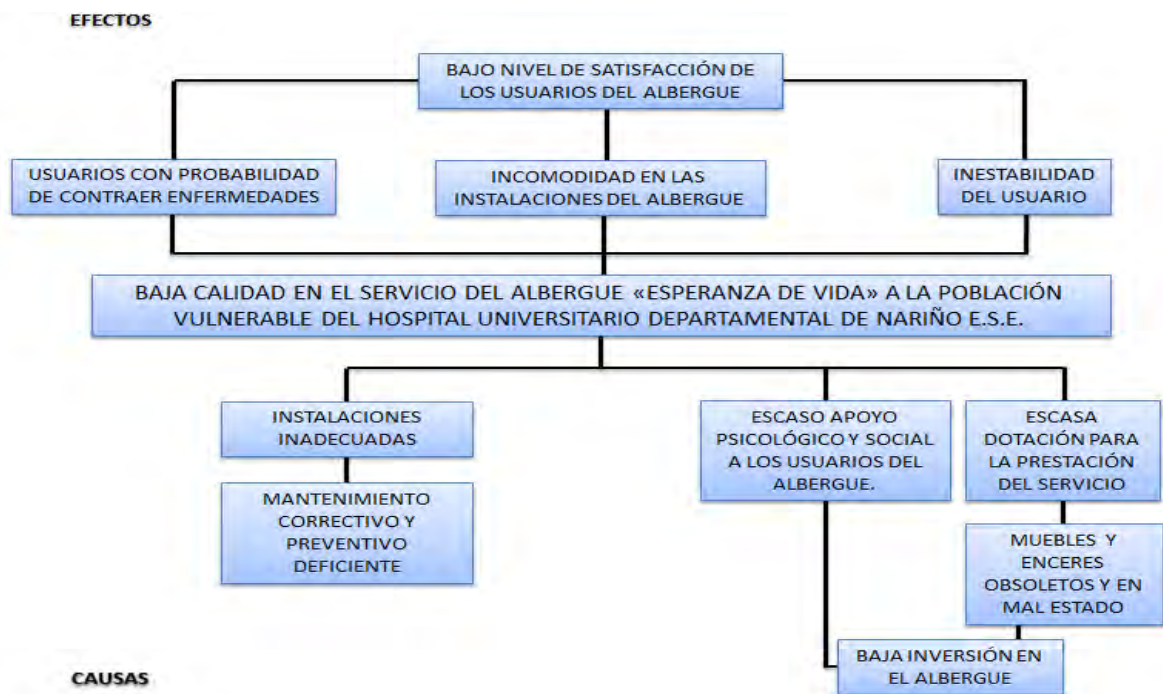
EFECTOS

BAJO NIVEL DE SATISFACCIÓN DE LOS USUARIOS DEL ALBERGUE

USUARIOS CON PROBABILIDAD DE CONTRAER ENFERMEDADES

INCOMODIDAD EN LAS INSTALACIONES DEL ALBERGUE

INESTABILIDAD DEL USUARIO

BAJA CALIDAD EN EL SERVICIO DEL ALBERGUE «ESPERANZA DE VIDA» A LA POBLACIÓN VULNERABLE DEL HOSPITAL UNIVERSITARIO DEPARTAMENTAL DE NARIÑO E.S.E.

INSTALACIONES INADECUADAS

MANTENIMIENTO CORRECTIVO Y PREVENTIVO DEFICIENTE

ESCASO APOYO PSICOLÓGICO Y SOCIAL A LOS USUARIOS DEL ALBERGUE.

ESCASA DOTACIÓN PARA LA PRESTACIÓN DEL SERVICIO

MUEBLES Y ENCERES OBSOLETOS Y EN MAL ESTADO

BAJA INVERSIÓN EN EL ALBERGUE

CAUSAS